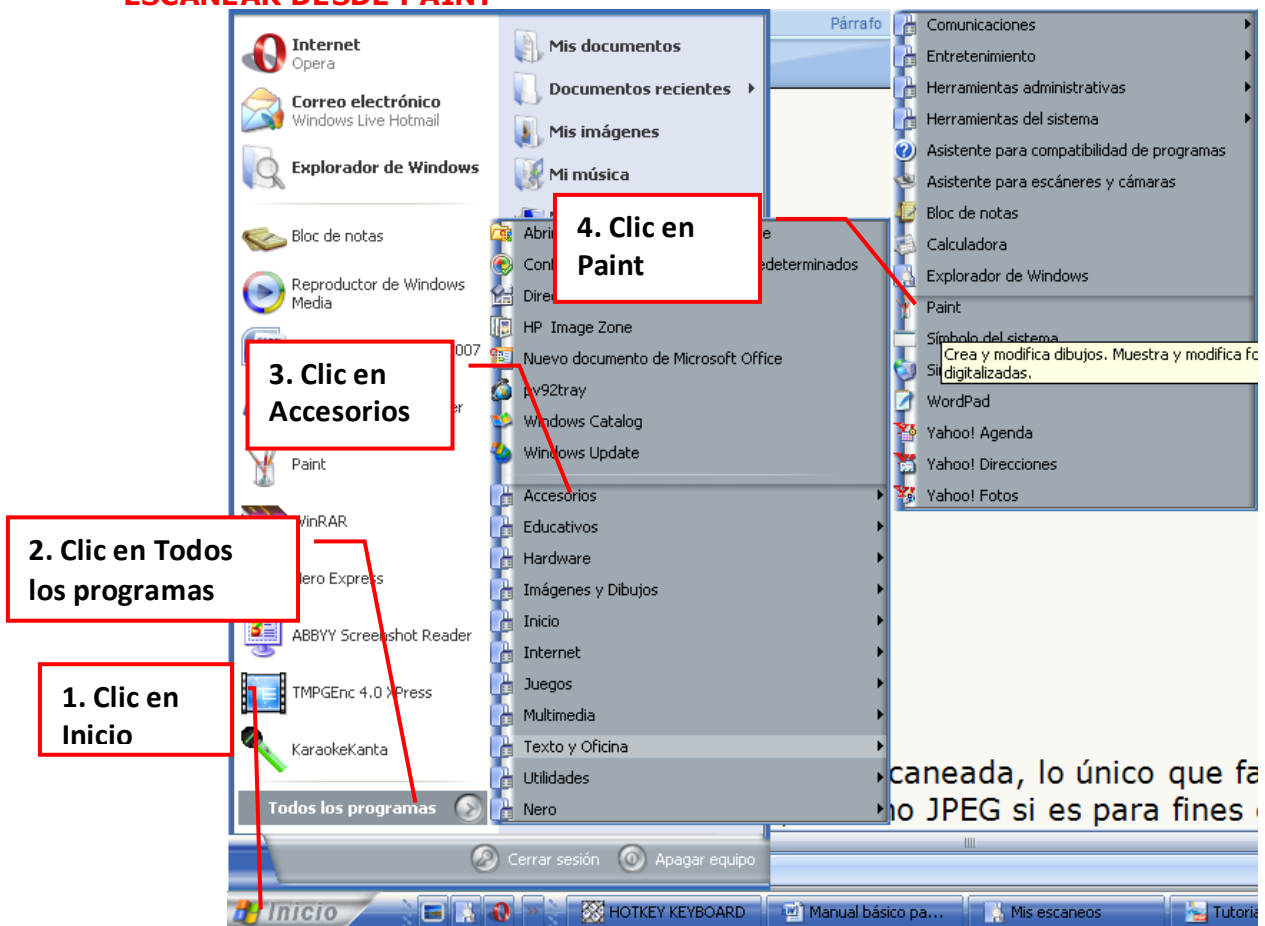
ESCANEAR DESDE PAINT

Internet
Opera

Correo electrónico
Windows Live Hotmail

Explorador de Windows

Bloc de notas

Reproductor de Windows Media

007

3. Clic en Accesorios

er

Paint

WinRAR

2. Clic en Todos los programas

Nero Express

ABBYY Screenshot Reader

1. Clic en Inicio

TMPGEnc 4.0 XPress

KaraokeKanta

Todos los programas

Mis documentos

Documentos recientes

Mis imágenes

Mi música

Abri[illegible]

Conf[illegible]

Dire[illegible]

4. Clic en Paint

e

edeterminados

HP Image Zone

Nuevo documento de Microsoft Office

pv92tray

Windows Catalog

Windows Update

Accesorios

Educativos

Hardware

Imágenes y Dibujos

Inicio

Internet

Juegos

Multimedia

Texto y Oficina

Utilidades

Nero

Párrafo

Comunicaciones

Entretenimiento

Herramientas administrativas

Herramientas del sistema

Asistente para compatibilidad de programas

Asistente para escáneres y cámaras

Bloc de notas

Calculadora

Explorador de Windows

Paint

Símbolo del sistema

Si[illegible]

Crea y modifica dibujos. Muestra y modifica fo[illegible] digitalizadas.

WordPad

Yahoo! Agenda

Yahoo! Direcciones

Yahoo! Fotos

caneada, lo único que fa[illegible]

no JPEG si es para fines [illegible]

Cerrar sesión

Apagar equipo

Inicio

HOTKEY KEYBOARD

Manual básico pa...

Mis escaneos

Tutoria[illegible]